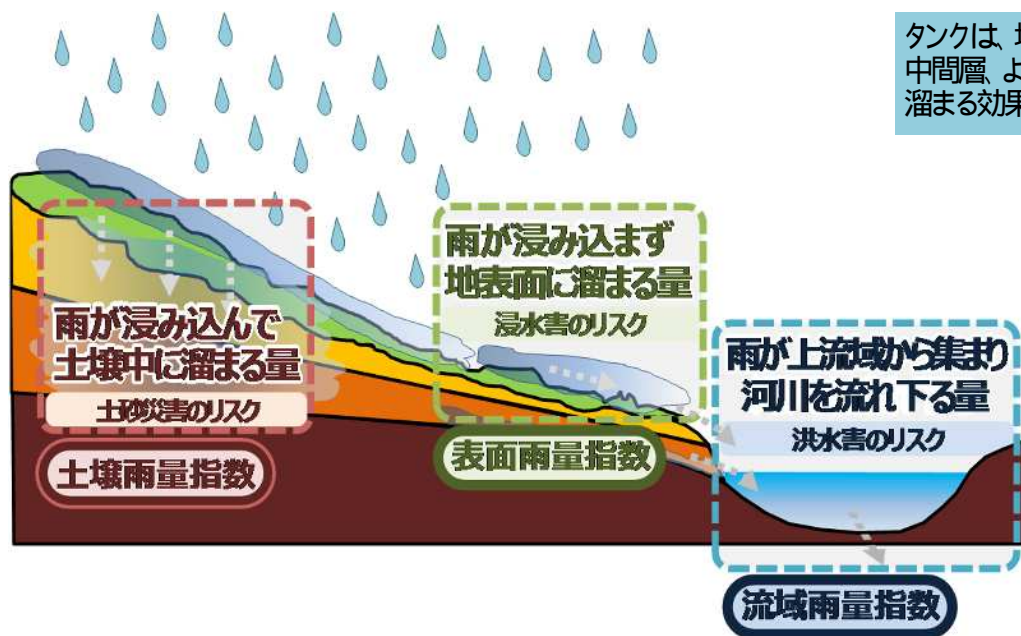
タンクは、地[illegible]
中間層、よ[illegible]
溜まる効果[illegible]

雨が浸み込んで
土壌中に溜まる量
土砂災害のリスク

土壌雨量指数

雨が浸み込まず
地表面に溜まる量
浸水害のリスク

表面雨量指数

雨が上流域から集まり
河川を流れ下る量
洪水害のリスク

流域雨量指数